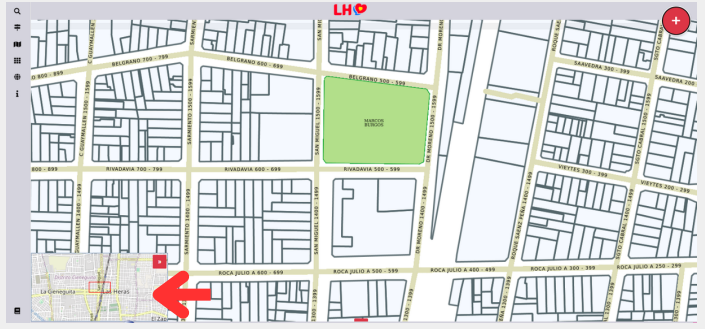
LH

+

BELGRANO 700 - 799
BELGRANO 600 - 699
BELGRANO 500 - 599
SAAVEDRA 300 - 399
SAAVEDRA 200
800 - 699
C. GUAYMALLEN
SARMIENTO
SAN MIGUEL
DR MORENO
ROQUE SAENZ PEÑA
SOTO CABRAL
MARCOS BURGOS
C. GUAYMALLEN 1500 - 1599
SARMIENTO 1500 - 1599
SAN MIGUEL 1500 - 1599
DR MORENO 1500 - 1599
SOTO CABRAL 1500 - 1599
800 - 899
RIVADAVIA 700 - 799
RIVADAVIA 600 - 699
RIVADAVIA 500 - 599
VIEYTES 300 - 399
VIEYTES 200 - 299
C. GUAYMALLEN 1400 - 1499
SARMIENTO 1400 - 1499
SAN MIGUEL 1400 - 1499
DR MORENO 1400 - 1499
ROQUE SAENZ PEÑA 1400 - 1499
SOTO CABRAL 1400 - 1499
ROCA JULIO A 600 - 699
ROCA JULIO A 500 - 599
ROCA JULIO A 400 - 499
ROCA JULIO A 300 - 399
ROCA JULIO A 250 - 299
1300 - 1399
La Geneguita
Heras
El Zap